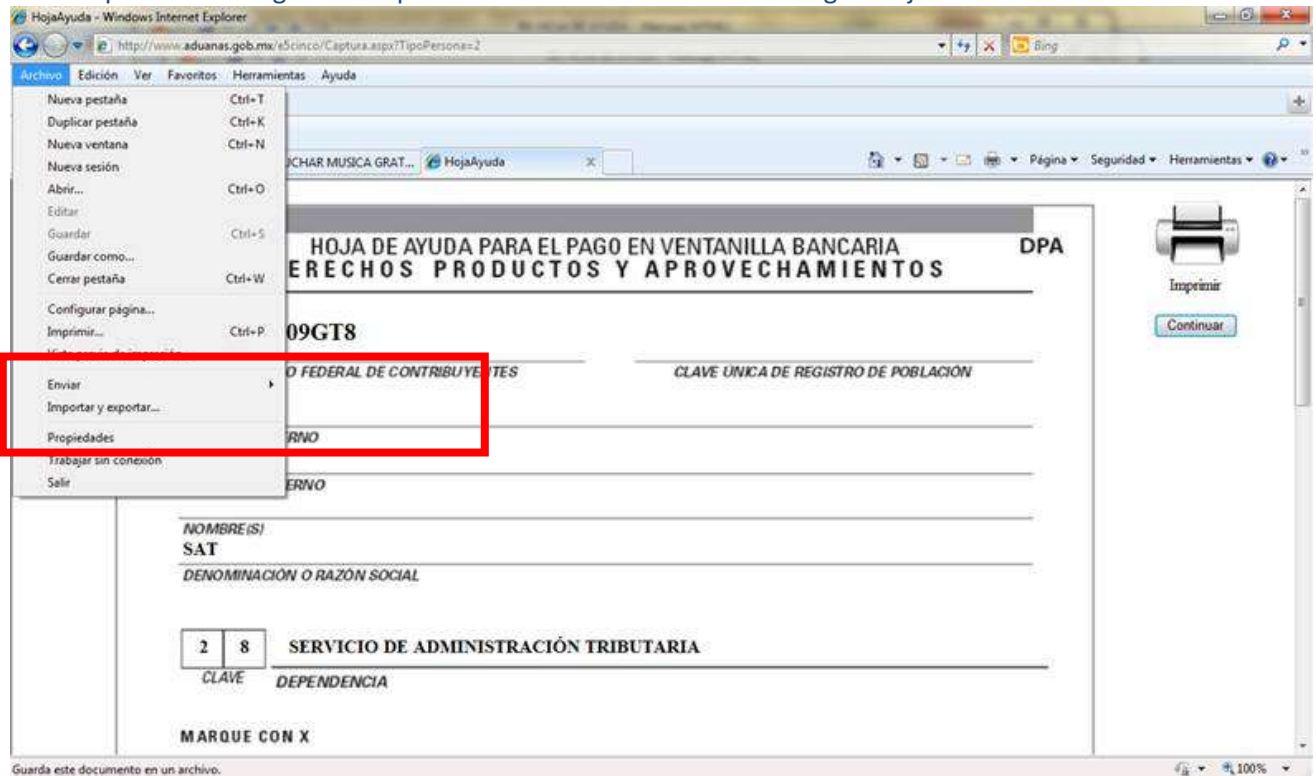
HojaAyuda - Windows Internet Explorer

http://www.aduanas.gob.mx/e5cinco/Captura.aspx?TipoPersona=2

Bing

Archivo Edición Ver Favoritos Herramientas Ayuda

Nueva pestaña Ctrl+T
Duplicar pestaña Ctrl+K
Nueva ventana Ctrl+N
Nueva sesión
Abrir... Ctrl+O
Editar
Guardar Ctrl+S
Guardar como...
Cerrar pestaña Ctrl+W
Configurar página...
Imprimir... Ctrl+P
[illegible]
Enviar
Importar y exportar...
Propiedades
Trabajar sin conexión
Salir

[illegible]CHAR MUSICA GRAT... HojaAyuda

Página Seguridad Herramientas

HOJA DE AYUDA PARA EL PAGO EN VENTANILLA BANCARIA
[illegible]ERECHOS PRODUCTOS Y APROVECHAMIENTOS

DPA

Imprimir

Continuar

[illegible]09GT8

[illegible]O FEDERAL DE CONTRIBUYENTES

CLAVE ÚNICA DE REGISTRO DE POBLACIÓN

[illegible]RNO

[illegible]ERNO

NOMBRE(S)
SAT
DENOMINACIÓN O RAZÓN SOCIAL

| 2 | 8 |
|---|---|

CLAVE

SERVICIO DE ADMINISTRACIÓN TRIBUTARIA
DEPENDENCIA

MARQUE CON X

Guarda este documento en un archivo.

100%